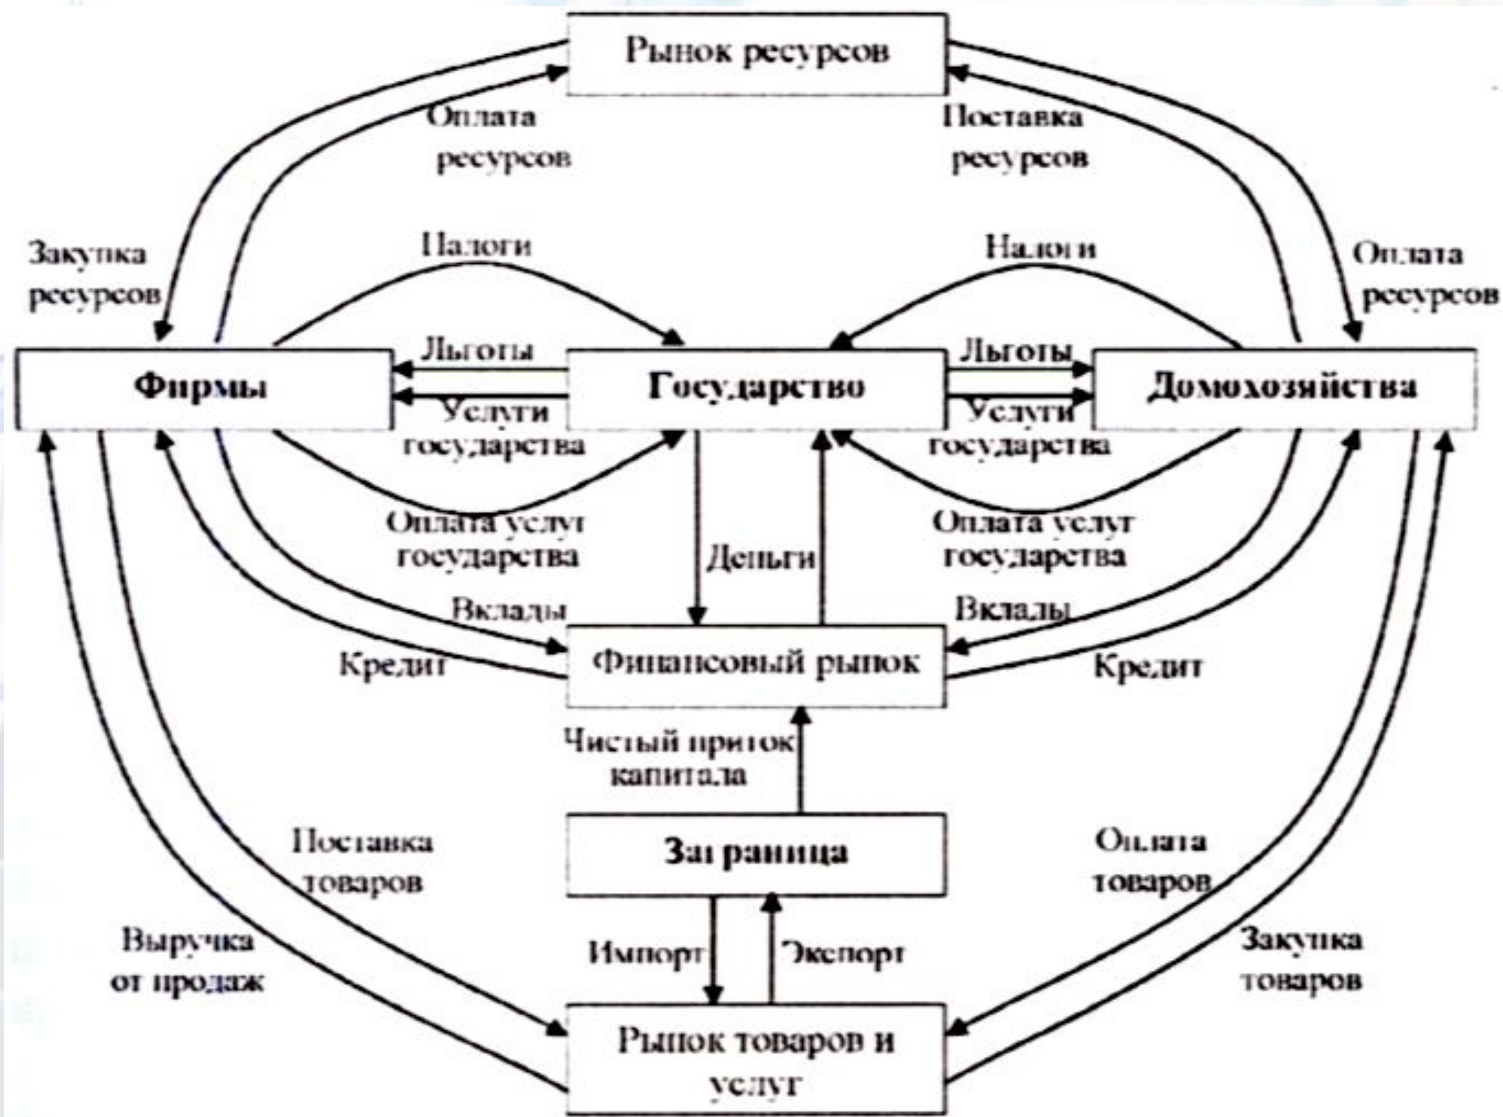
Рынок ресурсов

Оплата ресурсов

Поставка ресурсов

Закупка ресурсов

Налоги

Налоги

Оплата ресурсов

Льготы

Льготы

Фирмы

Государство

Домохозяйства

Услуги государства

Услуги государства

Оплата услуг государства

Оплата услуг государства

Деньги

Вклады

Вклады

Кредит

Финансовый рынок

Кредит

Чистый приток капитала

Поставка товаров

Заграница

Оплата товаров

Выручка от продаж

Импорт

Экспорт

Закупка товаров

Рынок товаров и услуг